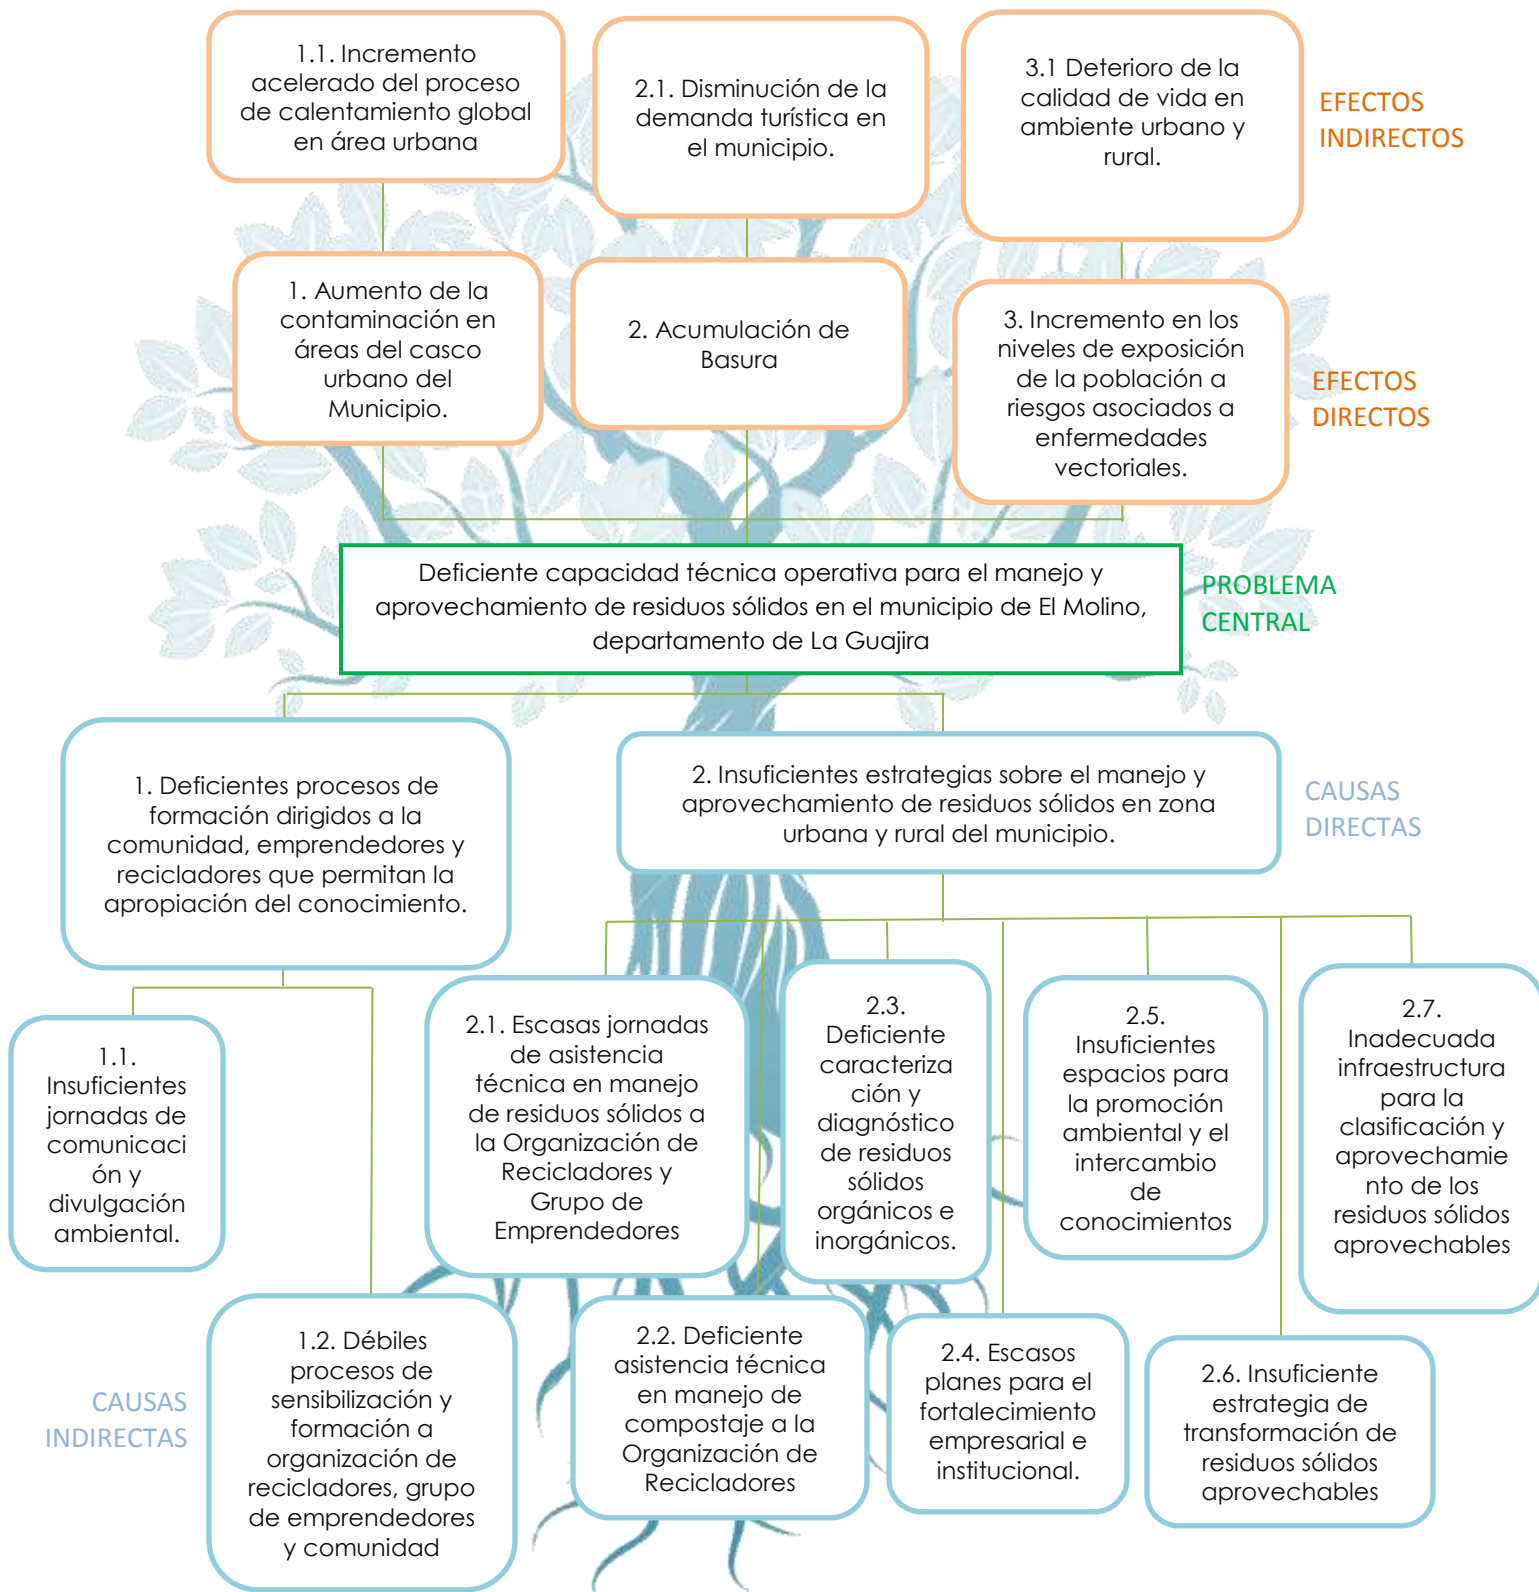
1.1. Incremento acelerado del proceso de calentamiento global en área urbana

2.1. Disminución de la demanda turística en el municipio.

3.1 Deterioro de la calidad de vida en ambiente urbano y rural.

EFECTOS INDIRECTOS

1. Aumento de la contaminación en áreas del casco urbano del Municipio.

2. Acumulación de Basura

3. Incremento en los niveles de exposición de la población a riesgos asociados a enfermedades vectoriales.

EFECTOS DIRECTOS

Deficiente capacidad técnica operativa para el manejo y aprovechamiento de residuos sólidos en el municipio de El Molino, departamento de La Guajira

PROBLEMA CENTRAL

1. Deficientes procesos de formación dirigidos a la comunidad, emprendedores y recicladores que permitan la apropiación del conocimiento.

2. Insuficientes estrategias sobre el manejo y aprovechamiento de residuos sólidos en zona urbana y rural del municipio.

CAUSAS DIRECTAS

1.1. Insuficientes jornadas de comunicaci ón y divulgación ambiental.

2.1. Escasas jornadas de asistencia técnica en manejo de residuos sólidos a la Organización de Recicladores y Grupo de Emprendedores

2.3. Deficiente caracteriza ción y diagnóstico de residuos sólidos orgánicos e inorgánicos.

2.5. Insuficientes espacios para la promoción ambiental y el intercambio de conocimientos

2.7. Inadecuada infraestructura para la clasificación y aprovechamie nto de los residuos sólidos aprovechables

CAUSAS INDIRECTAS

1.2. Débiles procesos de sensibilización y formación a organización de recicladores, grupo de emprendedores y comunidad

2.2. Deficiente asistencia técnica en manejo de compostaje a la Organización de Recicladores

2.4. Escasos planes para el fortalecimiento empresarial e institucional.

2.6. Insuficiente estrategia de transformación de residuos sólidos aprovechables